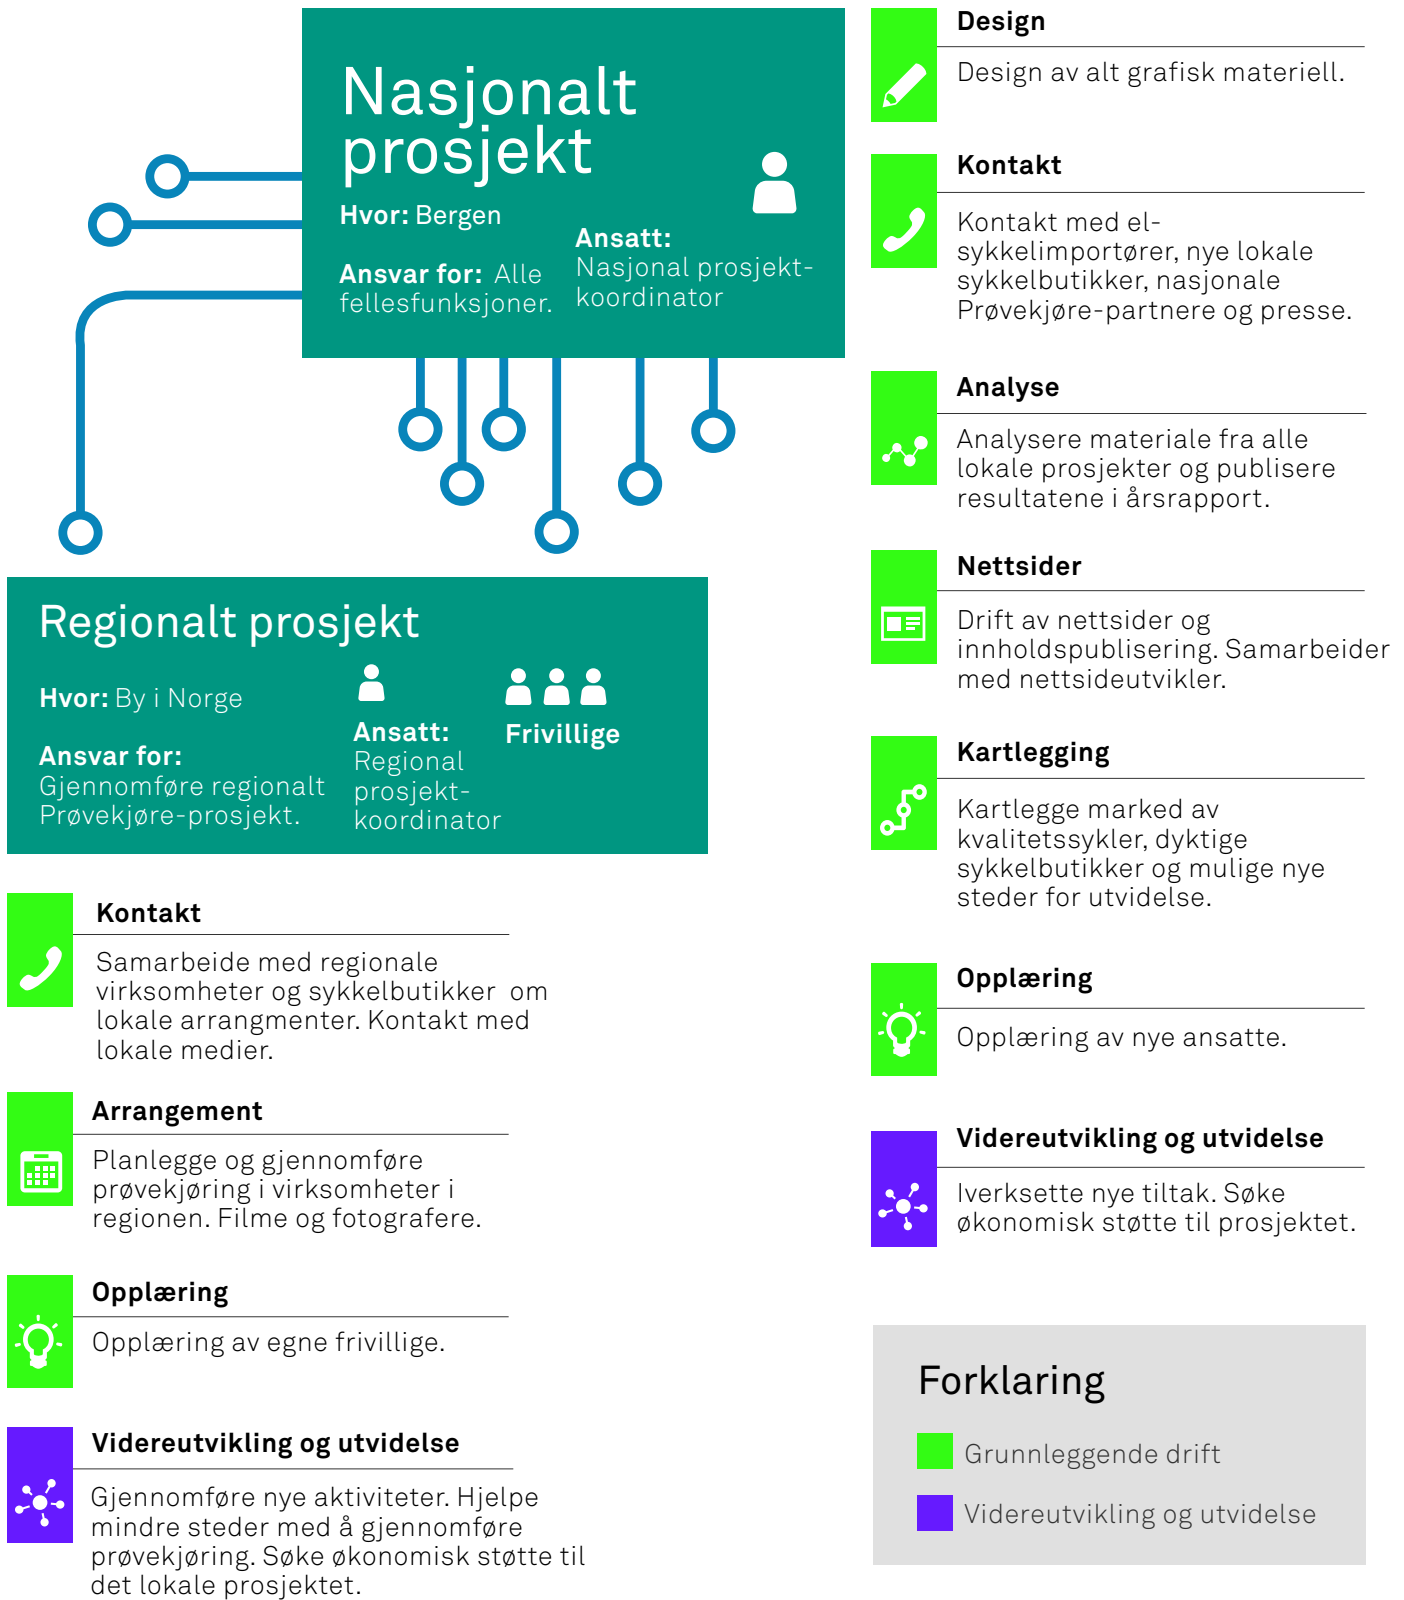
Nasjonalt prosjekt

Hvor: Bergen

Ansvar for: Alle fellesfunksjoner.

Ansatt: Nasjonal prosjektkoordinator

Regionalt prosjekt

Hvor: By i Norge

Ansvar for: Gjennomføre regionalt Prøvekjøre-prosjekt.

Ansatt: Regional prosjektkoordinator

Frivillige

Kontakt

Samarbeide med regionale virksomheter og sykkelbutikker om lokale arrangmenter. Kontakt med lokale medier.

Arrangement

Planlegge og gjennomføre prøvekjøring i virksomheter i regionen. Filme og fotografere.

Opplæring

Opplæring av egne frivillige.

Videreutvikling og utvidelse

Gjennomføre nye aktiviteter. Hjelpe mindre steder med å gjennomføre prøvekjøring. Søke økonomisk støtte til det lokale prosjektet.

Design

Design av alt grafisk materiell.

Kontakt

Kontakt med el-sykkelimportører, nye lokale sykkelbutikker, nasjonale Prøvekjøre-partnere og presse.

Analyse

Analysere materiale fra alle lokale prosjekter og publisere resultatene i årsrapport.

Nettsider

Drift av nettsider og innholdspublisering. Samarbeider med nettsideutvikler.

Kartlegging

Kartlegge marked av kvalitetssykler, dyktige sykkelbutikker og mulige nye steder for utvidelse.

Opplæring

Opplæring av nye ansatte.

Videreutvikling og utvidelse

Iverksette nye tiltak. Søke økonomisk støtte til prosjektet.

Forklaring

Grunnleggende drift

Videreutvikling og utvidelse